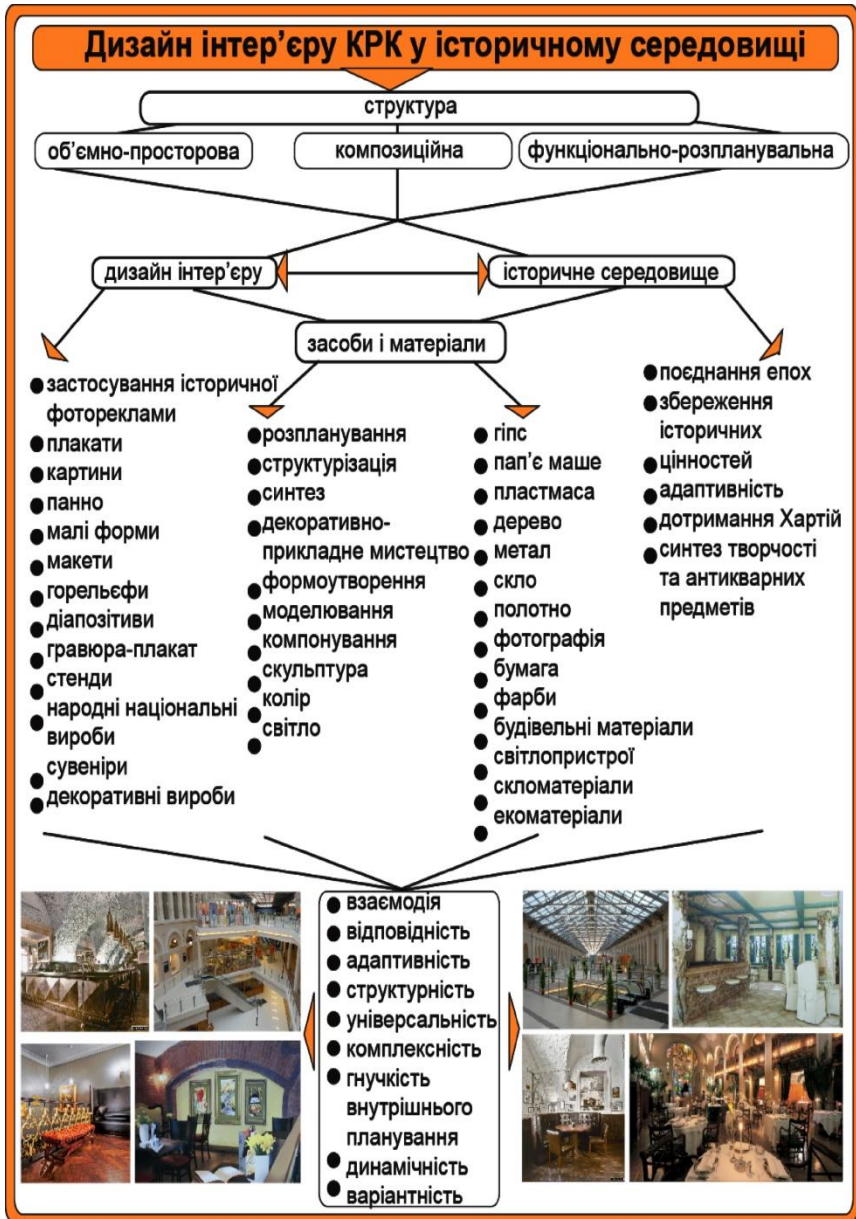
Дизайн інтер'єру КРК у історичному середовищі

структура

об'ємно-просторова

композиційна

функціонально-розпланувальна

дизайн інтер'єру

історичне середовище

засоби і матеріали

застосування історичної фотореклами
плакати
картини
панно
малі форми
макети
горельєфи
діапозітиви
гравюра-плакат
стенди
народні національні вироби
сувеніри
декоративні вироби

розпланування
структурізація
синтез
декоративно-прикладне мистецтво
формоутворення
моделювання
компонування
скульптура
колір
світло

гіпс
пап'є маше
пластмаса
дерево
метал
скло
полотно
фотографія
бумага
фарби
будівельні матеріали
світлопристрої
скломатеріали
екоматеріали

поєднання епох
збереження історичних
цінностей
адаптивність
дотримання Хартій
синтез творчості та антикварних предметів

взаємодія
відповідність
адаптивність
структурність
універсальність
комплексність
гнучкість внутрішнього планування
динамічність
варіантність